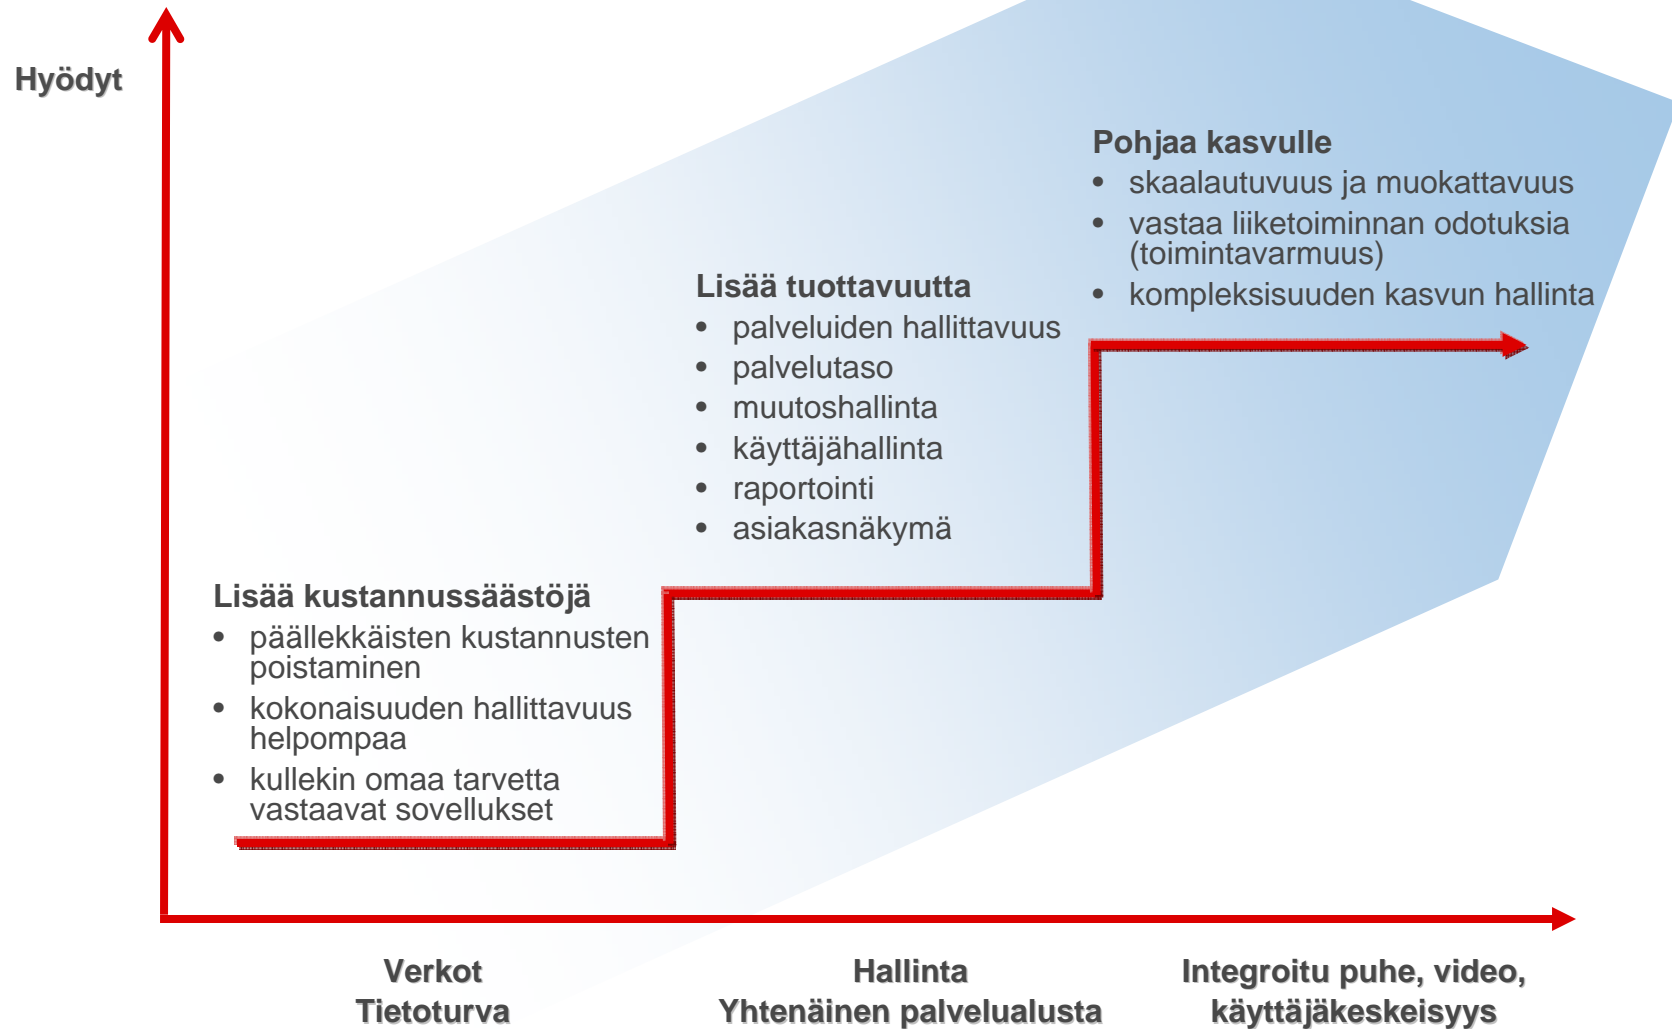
Hyödyt

Pohjaa kasvulle
- skaalautuvuus ja muokattavuus
- vastaa liiketoiminnan odotuksia (toimintavarmuus)
- kompleksisuuden kasvun hallinta

Lisää tuottavuutta
- palveluiden hallittavuus
- palvelutaso
- muutoshallinta
- käyttäjähallinta
- raportointi
- asiakasnäkymä

Lisää kustannussäästöjä
- päällekkäisten kustannusten poistaminen
- kokonaisuuden hallittavuus helpompaa
- kullekin omaa tarvetta vastaavat sovellukset

Verkot
Tietoturva

Hallinta
Yhtenäinen palvelualusta

Integroitu puhe, video,
käyttäjäkeskeisyys